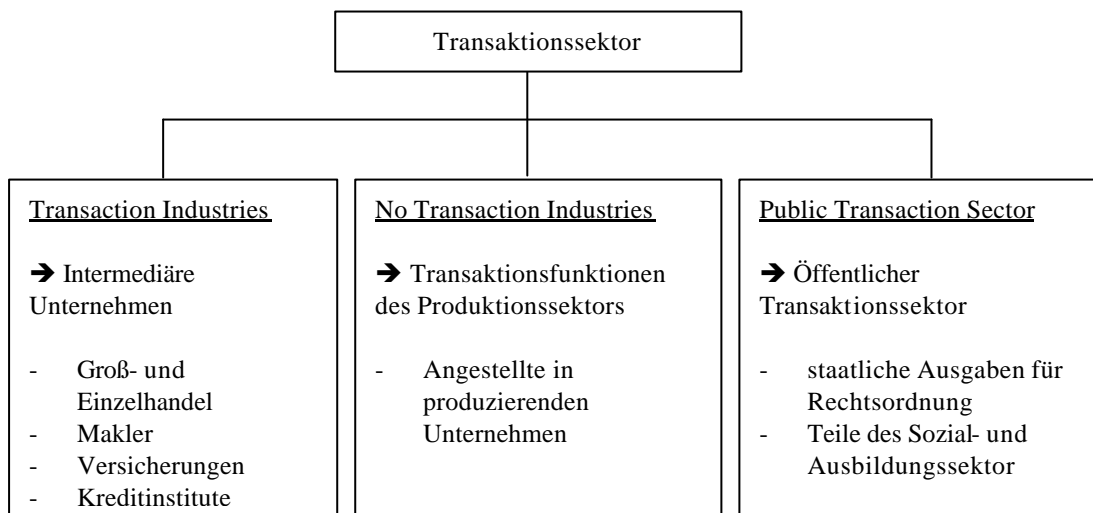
Transaktionssektor

Transaction Industries

➔ Intermediäre Unternehmen

- Groß- und Einzelhandel
- Makler
- Versicherungen
- Kreditinstitute

No Transaction Industries

➔ Transaktionsfunktionen des Produktionssektors

- Angestellte in produzierenden Unternehmen

Public Transaction Sector

➔ Öffentlicher Transaktionssektor

- staatliche Ausgaben für Rechtsordnung
- Teile des Sozial- und Ausbildungssektor